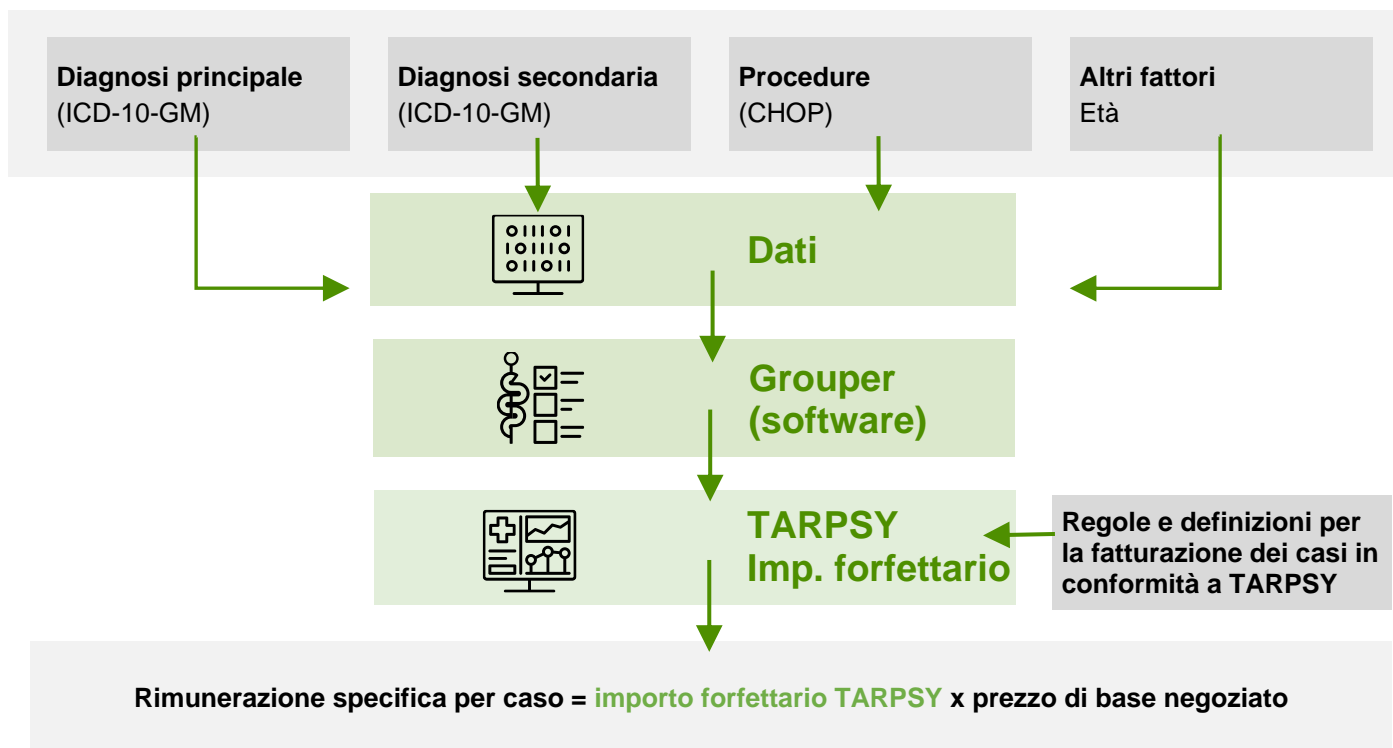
**Diagnosi principale**
(ICD-10-GM)

**Diagnosi secondaria**
(ICD-10-GM)

**Procedure**
(CHOP)

**Altri fattori**
Età

01101
10110
01101

**Dati**

**Grouper (software)**

**TARPSY Imp. forfettario**

**Regole e definizioni per la fatturazione dei casi in conformità a TARPSY**

**Rimunerazione specifica per caso = importo forfettario TARPSY x prezzo di base negoziato**